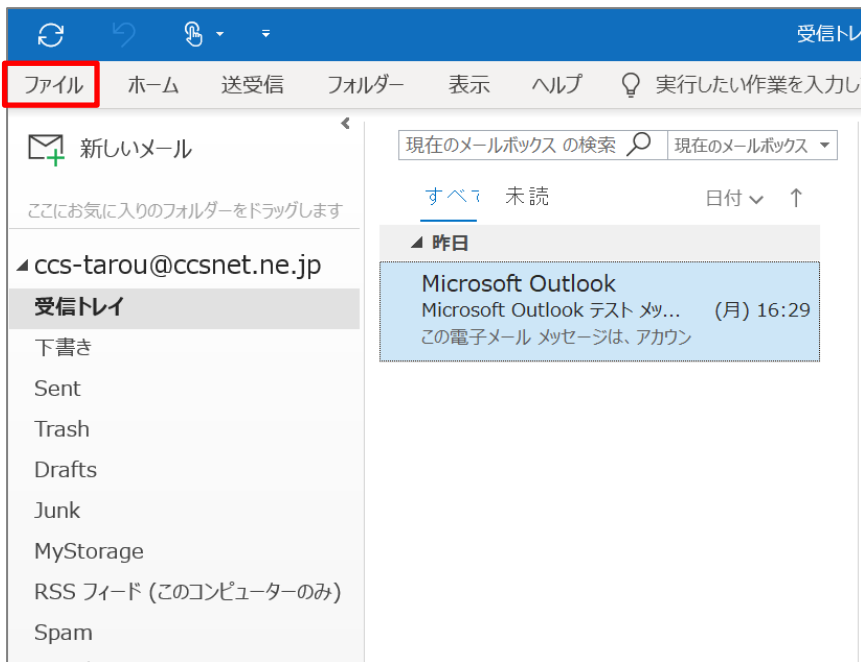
受信トレ

ファイル ホーム 送受信 フォルダー 表示 ヘルプ 実行したい作業を入力し

新しいメール

ここにお気に入りのフォルダーをドラッグします

ccs-tarou@ccsnet.ne.jp

受信トレイ

下書き

Sent

Trash

Drafts

Junk

MyStorage

RSS フィード (このコンピューターのみ)

Spam

現在のメールボックス の検索

現在のメールボックス

すべて 未読

日付 ↑

昨日

Microsoft Outlook

Microsoft Outlook テスト メッ... (月) 16:29

この電子メール メッセージは、アカウン